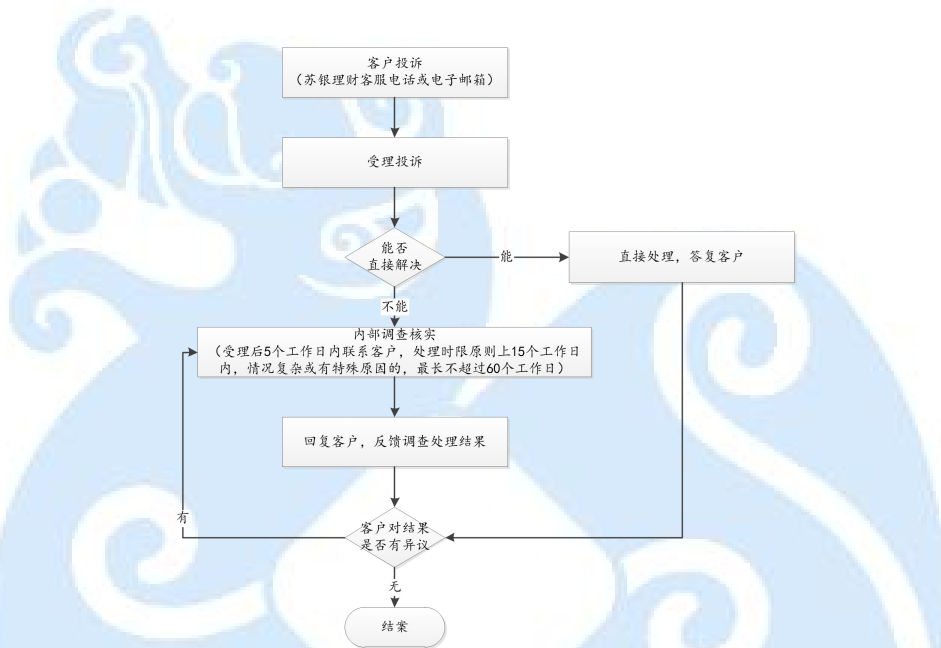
客户投诉
（苏银理财客服电话或电子邮箱）

受理投诉

能否
直接解决

能

直接处理，答复客户

不能

内部调查核实
（受理后5个工作日内联系客户，处理时限原则上15个工作日内，情况复杂或有特殊原因的，最长不超过60个工作日）

回复客户，反馈调查处理结果

有

客户对结果
是否有异议

无

结案